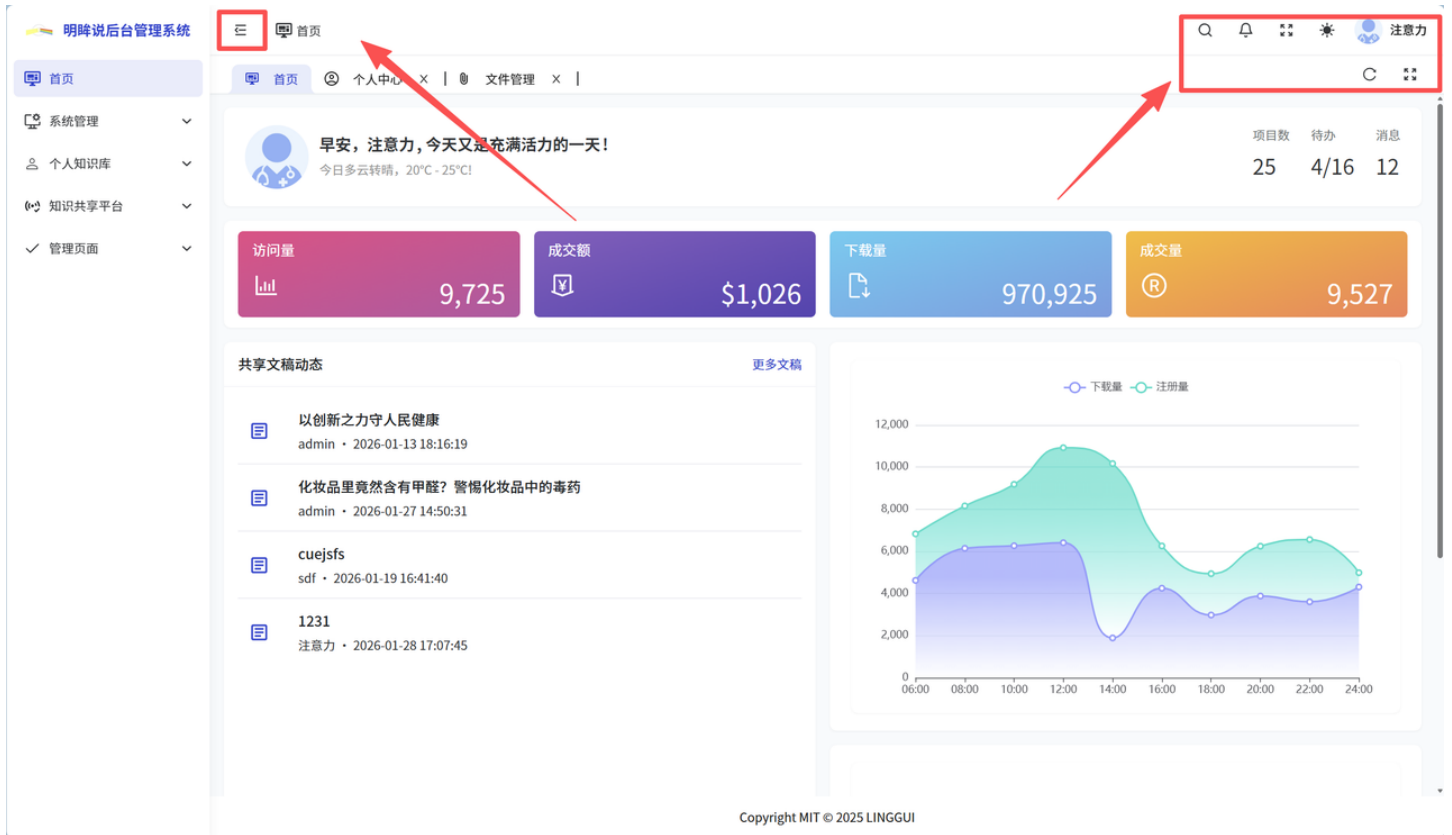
明眸说后台管理系统

首页

注意力

首页

系统管理

个人知识库

知识共享平台

管理页面

首页　个人中心 ×　文件管理 ×

早安，注意力，今天又是充满活力的一天！
今日多云转晴，20°C - 25°C!

| 项目数 | 待办 | 消息 |
|---|---|---|
| 25 | 4/16 | 12 |

访问量 9,725
成交额 $1,026
下载量 970,925
成交量 9,527

共享文稿动态　更多文稿

以创新之力守人民健康
admin • 2026-01-13 18:16:19

化妆品里竟然含有甲醛？警惕化妆品中的毒药
admin • 2026-01-27 14:50:31

cuejsfs
sdf • 2026-01-19 16:41:40

1231
注意力 • 2026-01-28 17:07:45

下载量　注册量

12,000
10,000
8,000
6,000
4,000
2,000
0
06:00 08:00 10:00 12:00 14:00 16:00 18:00 20:00 22:00 24:00

Copyright MIT © 2025 LINGGUI